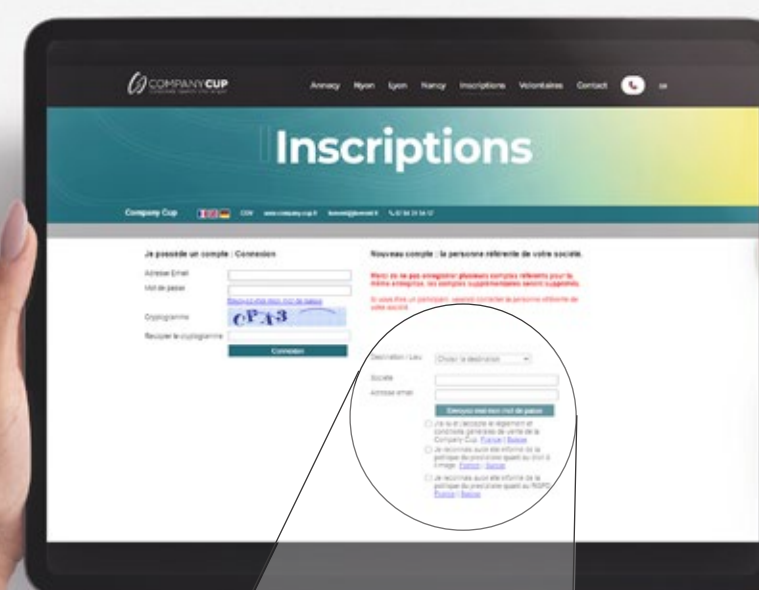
COMPANYCUP

Annecy Nyon Lyon Nancy Inscriptions Volontaires Contact

Inscriptions

Company Cup

Je possède un compte : Connexion

Adresse Email

Mot de passe

Recevoir mon mot de passe

Cryptogramme

CPA3

Recopier le cryptogramme

Connexion

Nouveau compte : la personne référente de votre société.

Merci de ne pas enregistrer plusieurs comptes référents pour la même entreprise, les comptes supplémentaires seront supprimés.

Si vous êtes un participant, veuillez contacter la personne référente de votre société.

Destination / Lieu

Choisir la destination

Société

Adresse email

Envoyez moi mon mot de passe

Je lu et j'accepte le règlement et conditions générales de vente de la Company Cup. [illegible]

Je reconnais avoir été informé de la politique du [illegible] quant au droit à l'image. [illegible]

Je reconnais avoir été informé de la politique du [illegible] quant au RGPD. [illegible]